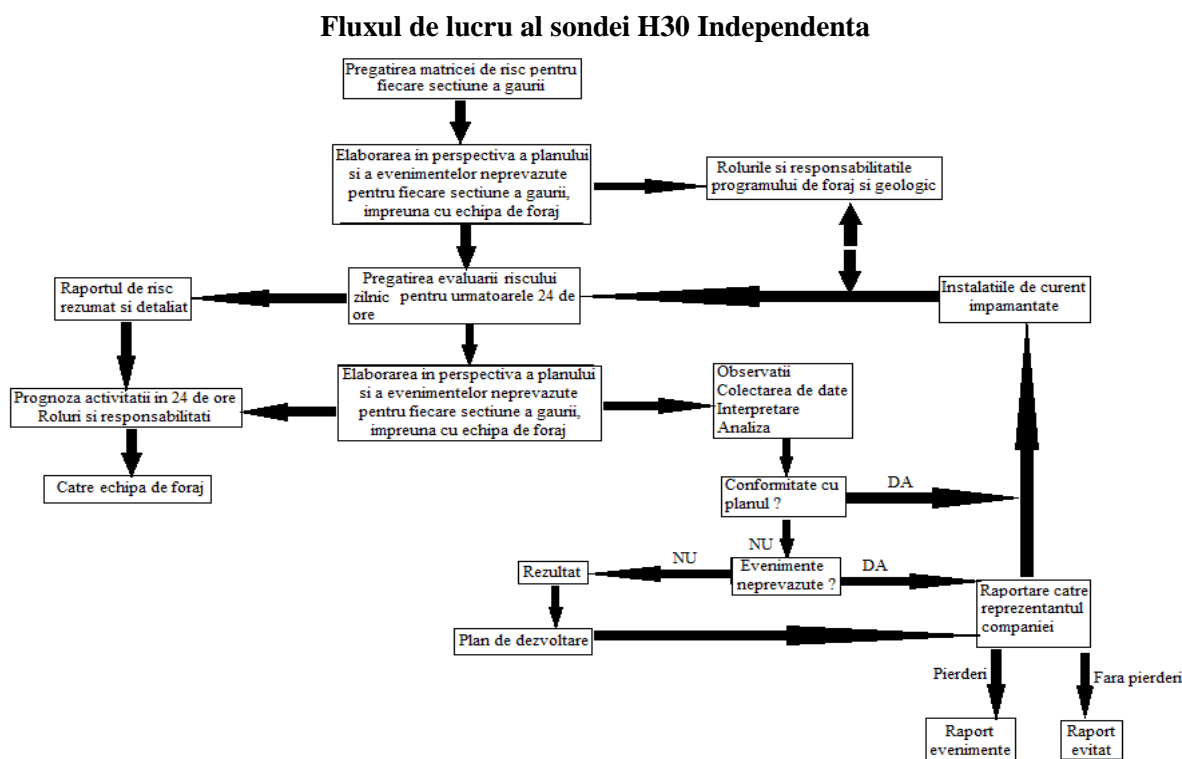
Fluxul de lucru al sondei H30 Independenta

Pregatirea matricei de risc pentru fiecare sectiune a gaurii

Elaborarea in perspectiva a planului si a evenimentelor neprevazute pentru fiecare sectiune a gaurii, impreuna cu echipa de foraj

Rolurile si responsabilitatile programului de foraj si geologic

Raportul de risc rezumat si detaliat

Pregatirea evaluarii riscului zilnic pentru urmatoarele 24 de ore

Instalatiile de curent impamantate

Prognoza activitatii in 24 de ore Roluri si responsabilitati

Elaborarea in perspectiva a planului si a evenimentelor neprevazute pentru fiecare sectiune a gaurii, impreuna cu echipa de foraj

Observatii Colectarea de date Interpretare Analiza

Catre echipa de foraj

Conformitate cu planul ?

DA

NU

NU

Rezultat

Evenimente neprevazute ?

DA

Raportare catre reprezentantul companiei

Plan de dezvoltare

Pierderi

Fara pierderi

Raport evenimente

Raport evitat